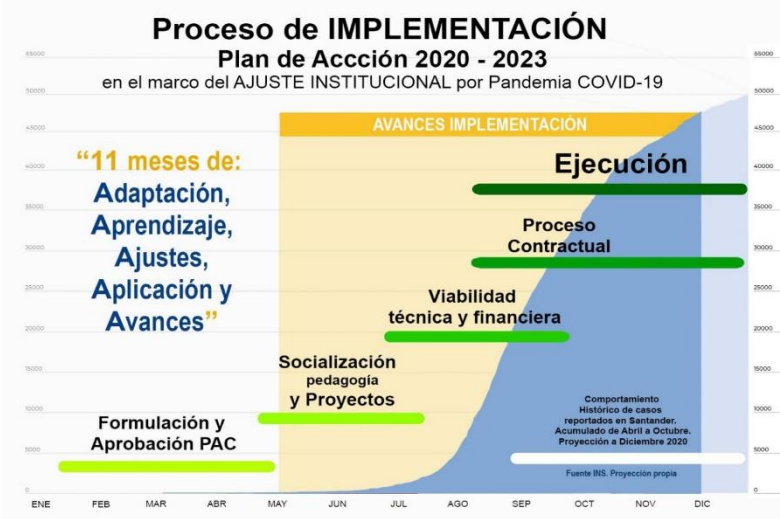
Proceso de IMPLEMENTACIÓN
Plan de Accción 2020 - 2023
en el marco del AJUSTE INSTITUCIONAL por Pandemia COVID-19

AVANCES IMPLEMENTACIÓN

"11 meses de:
Adaptación,
Aprendizaje,
Ajustes,
Aplicación y
Avances"

Ejecución

Proceso
Contractual

Viabilidad
técnica y financiera

Socialización
pedagogía
y Proyectos

Formulación y
Aprobación PAC

Comportamiento
Histórico de casos
reportados en Santander,
Acumulado de Abril a Octubre.
Proyección a Diciembre 2020

Fuente INS. Proyección propia

55000
50000
45000
40000
35000
30000
25000
20000
15000
10000
5000
0

55000
50000
45000
40000
35000
30000
25000
20000
15000
10000
5000
0

ENE FEB MAR ABR MAY JUN JUL AGO SEP OCT NOV DIC